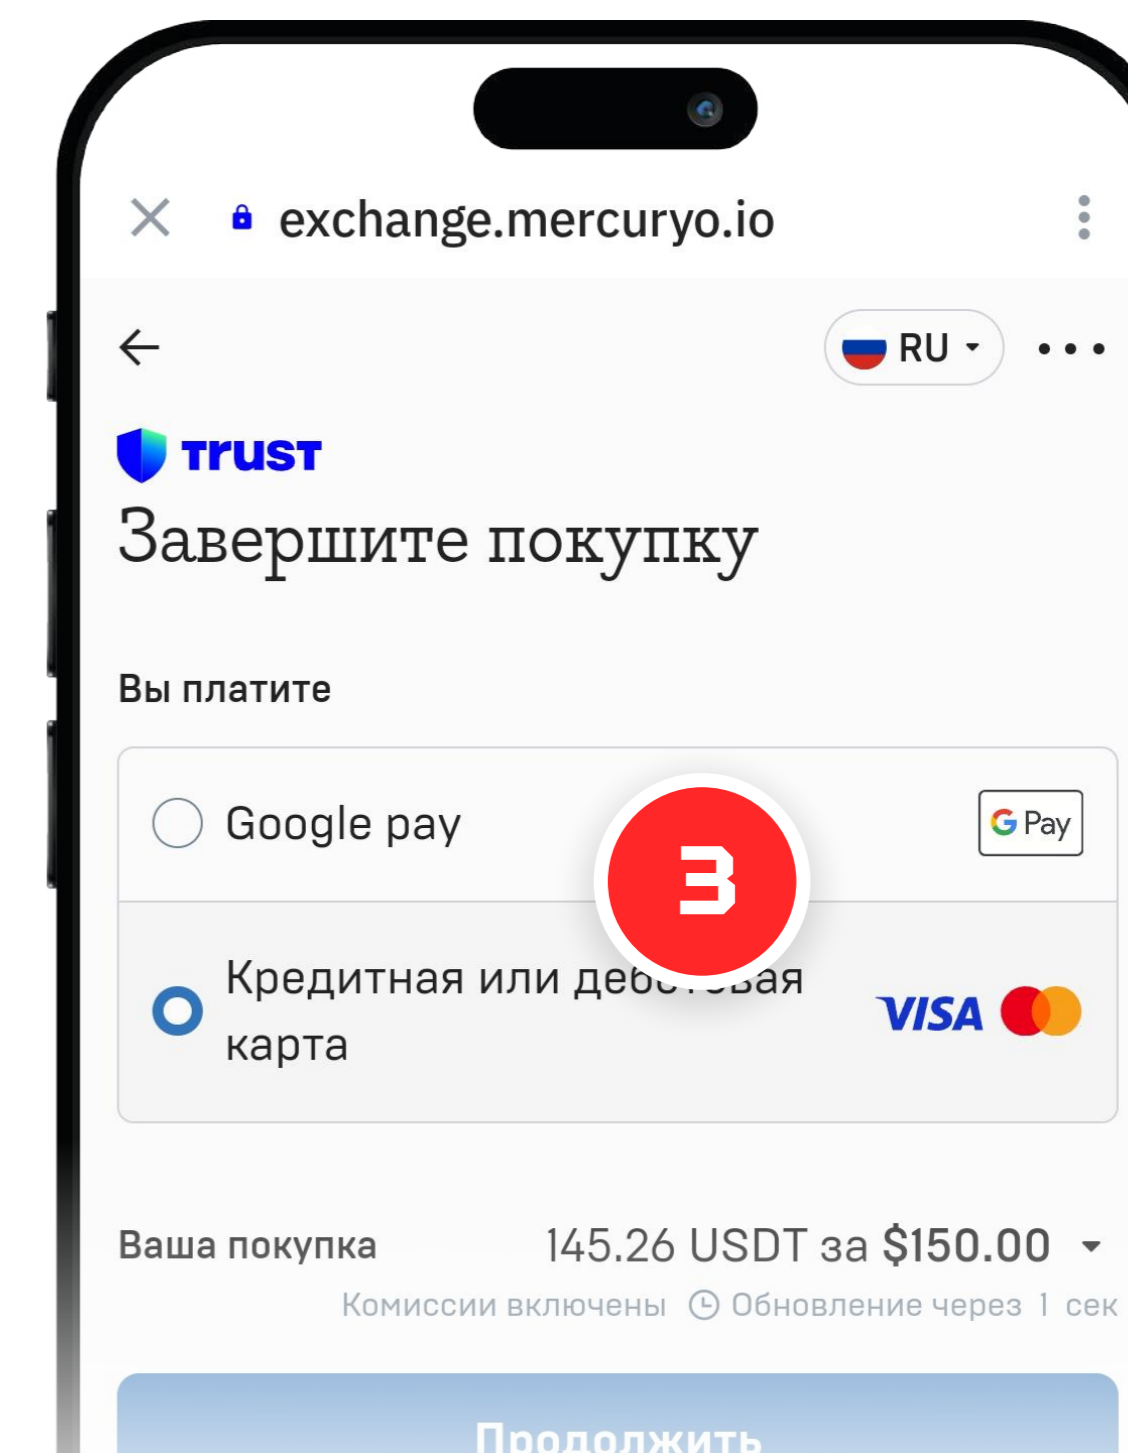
exchange.mercuryo.io

RU

TRUST

Завершите покупку

Вы платите

Google pay

G Pay

3

Кредитная или де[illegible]ая карта

VISA

Ваша покупка

145.26 USDT за $150.00

Комиссии включены Обновление через 1 сек

Продолжить